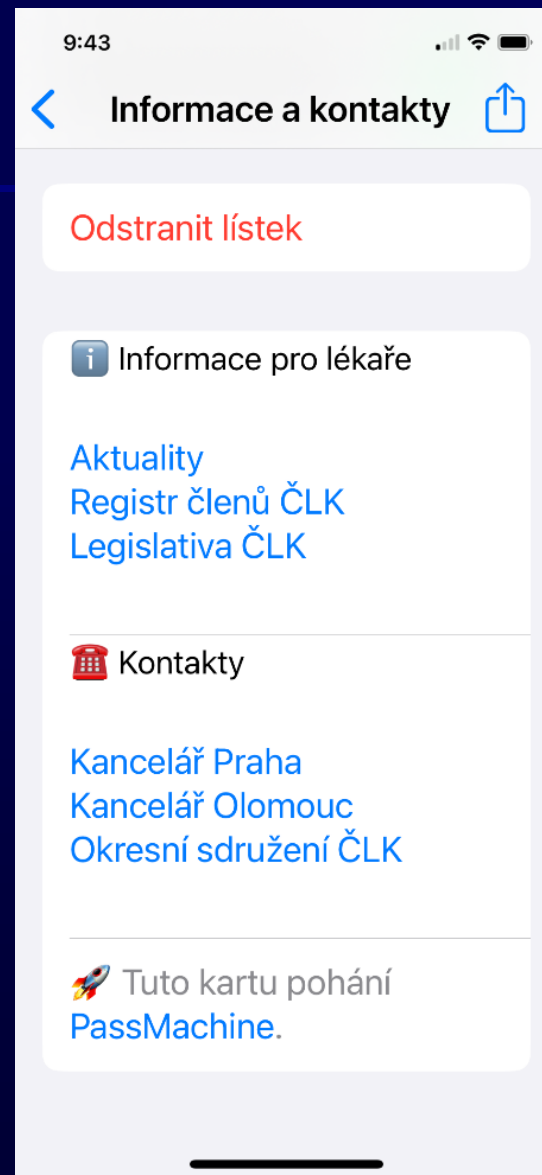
9:43

Informace a kontakty

Odstranit lístek

ℹ️ Informace pro lékaře

Aktuality
Registr členů ČLK
Legislativa ČLK

☎️ Kontakty

Kancelář Praha
Kancelář Olomouc
Okresní sdružení ČLK

🚀 Tuto kartu pohání PassMachine.